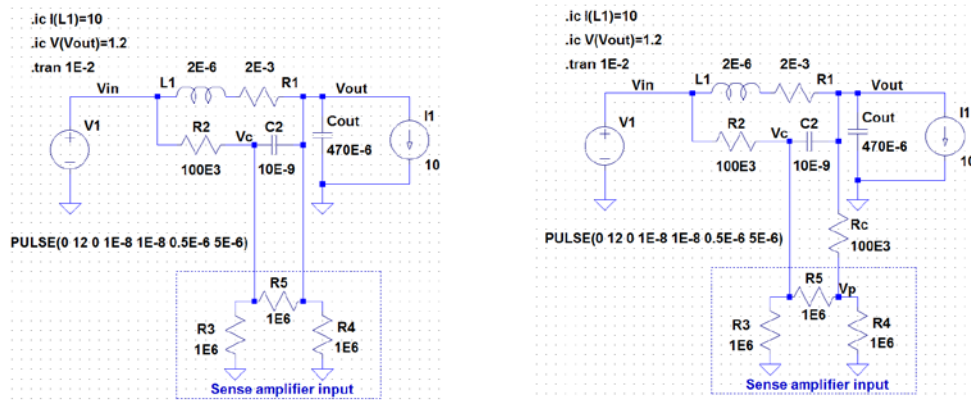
.ic I(L1)=10
.ic V(Vout)=1.2
.tran 1E-2

Vin L1 2E-6 2E-3 R1 Vout
V1 R2 Vc C2 Cout I1
100E3 10E-9 470E-6 10

PULSE(0 12 0 1E-8 1E-8 0.5E-6 5E-6)

R5 1E6
R3 1E6
R4 1E6
Sense amplifier input

.ic I(L1)=10
.ic V(Vout)=1.2
.tran 1E-2

Vin L1 2E-6 2E-3 R1 Vout
V1 R2 Vc C2 Cout I1
100E3 10E-9 470E-6 10

PULSE(0 12 0 1E-8 1E-8 0.5E-6 5E-6)

Rc 100E3
R5 Vp 1E6
R3 1E6
R4 1E6
Sense amplifier input